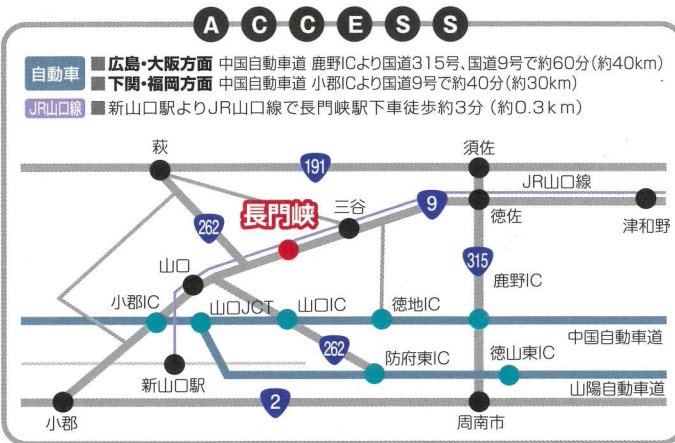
ACCESS

自動車 ■広島・大阪方面 中国自動車道 鹿野ICより国道315号、国道9号で約60分(約40km)
■下関・福岡方面 中国自動車道 小郡ICより国道9号で約40分(約30km)

JR山口線 ■新山口駅よりJR山口線で長門峡駅下車徒歩約3分(約0.3km)

萩
191
須佐
JR山口線
三谷
9
徳佐
津和野
長門峡
262
315
山口
鹿野IC
小郡IC
山口JCT
山口IC
徳地IC
中国自動車道
262
防府東IC
徳山東IC
新山口駅
山陽自動車道
2
小郡
周南市